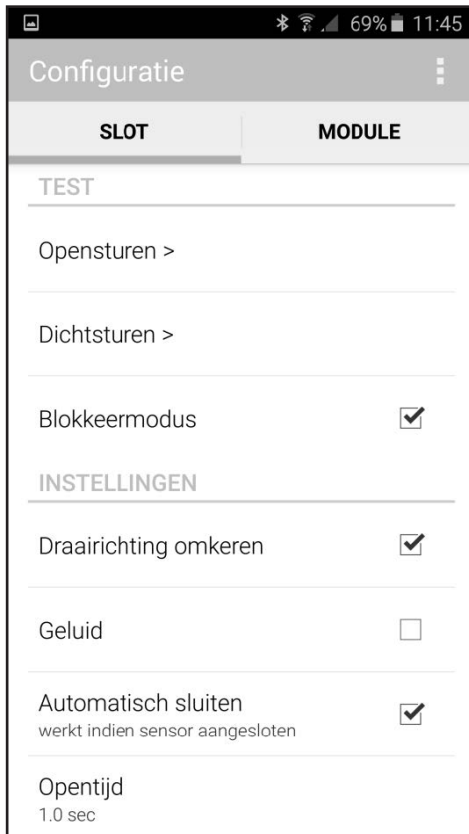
69% 11:45

Configuratie

SLOT

MODULE

TEST

Opensturen >

Dichtsturen >

Blokkeermodus

INSTELLINGEN

Draairichting omkeren

Geluid

Automatisch sluiten
werkt indien sensor aangesloten

Opentijd
1.0 sec